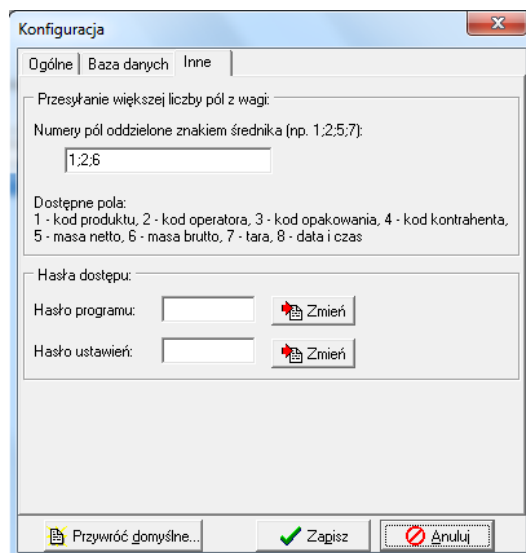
Konfiguracja

Ogólne | Baza danych | Inne

Przesyłanie większej liczby pól z wagi:

Numery pól oddzielone znakiem średnika (np. 1;2;5;7):

1;2;6

Dostępne pola:
1 - kod produktu, 2 - kod operatora, 3 - kod opakowania, 4 - kod kontrahenta, 5 - masa netto, 6 - masa brutto, 7 - tara, 8 - data i czas

Hasła dostępu:

Hasło programu: Zmień

Hasło ustawień: Zmień

Przywróć domyślne... | Zapisz | Anuluj